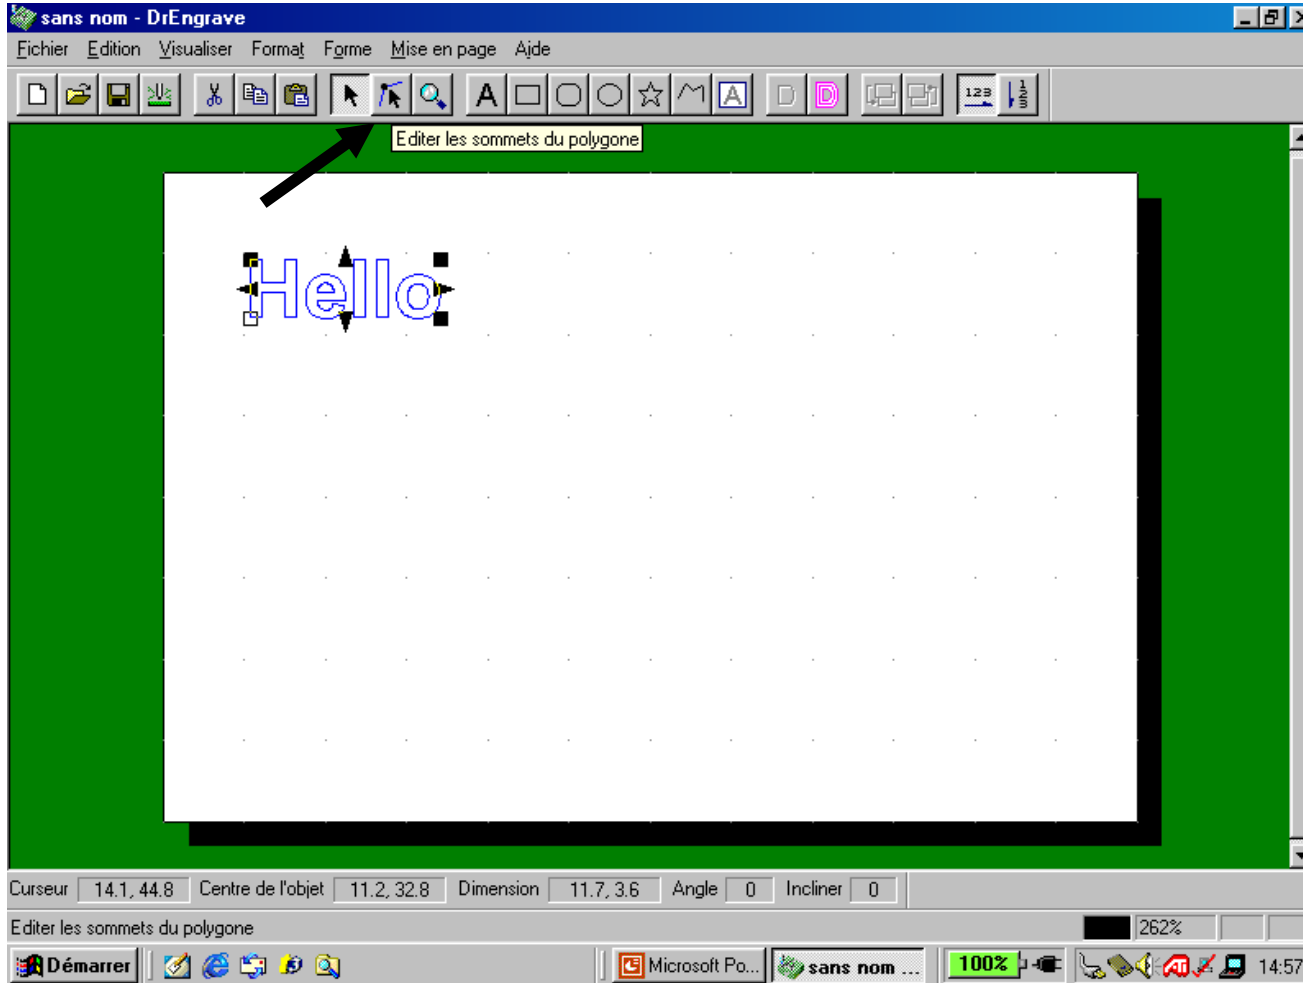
sans nom - DrEngrave

Fichier Edition Visualiser Format Forme Mise en page Aide

Editer les sommets du polygone

Hello

Curseur 14.1, 44.8 Centre de l'objet 11.2, 32.8 Dimension 11.7, 3.6 Angle 0 Incliner 0

Editer les sommets du polygone 262%

Démarrer Microsoft Po... sans nom ... 100% 14:57